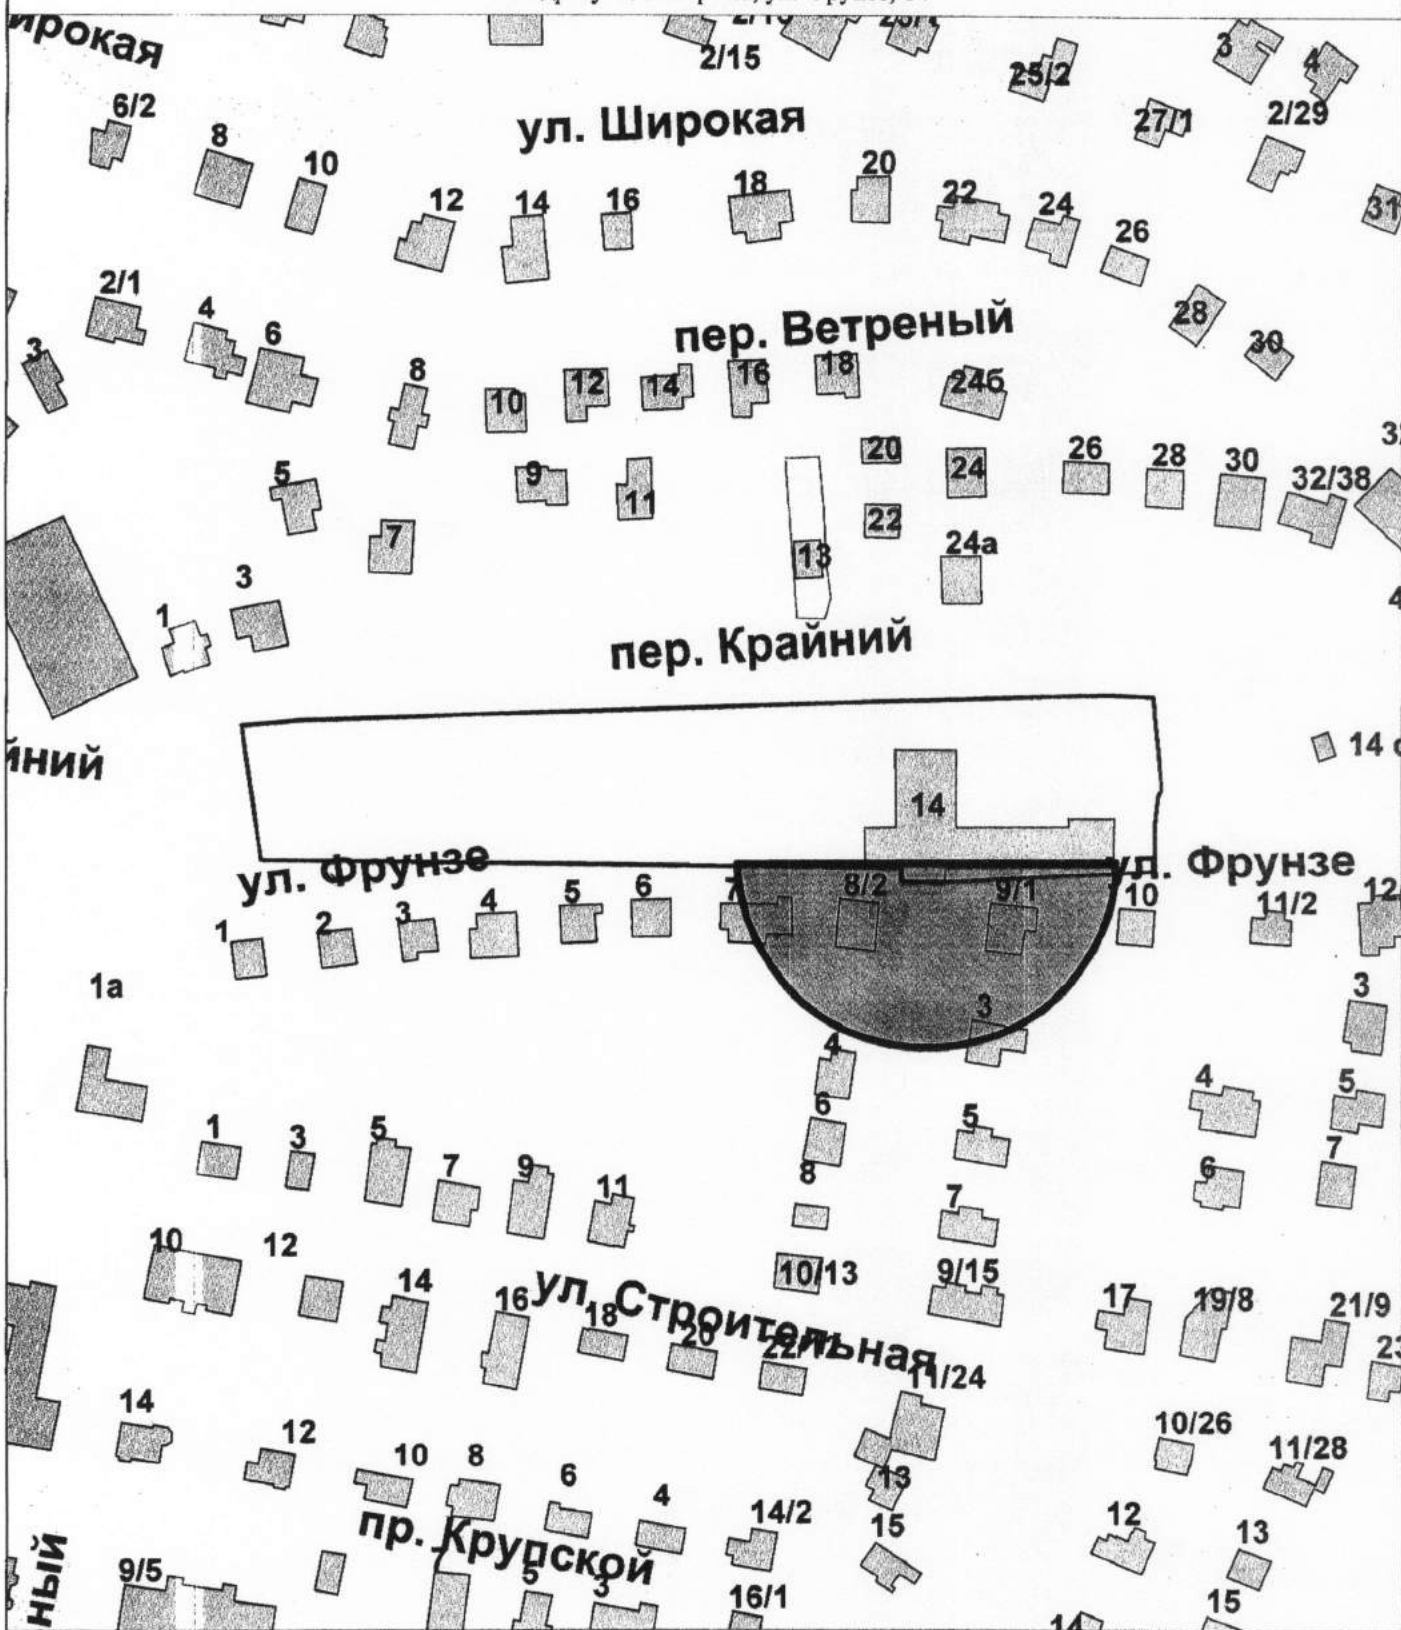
ирокая
2/15
25/2
3
4
6/2
ул. Широкая
27/1
2/29
8
10
20
18
12
14
16
22
24
31
26
2/1
28
пер. Ветреный
4
6
30
3
8
16
18
12
14
246
10
20
26
28
30
32/38
5
24
9
11
7
22
13
24а
3
1
пер. Крайний
14
йний
14
ул. Фрунзе
ул. Фрунзе
6
7
8/2
9/1
10
11/2
5
4
3
2
1
1а
3
3
4
4
5
6
1
3
5
5
7
9
11
6
7
8
7
10
12
10/13
9/15
14
16
ул. Строительная
18
17
19/8
21/9
20
22/11
11/24
14
12
10/26
11/28
10
8
6
13
4
14/2
15
12
13
пр. Крупской
ный
9/5
5
3
16/1
15